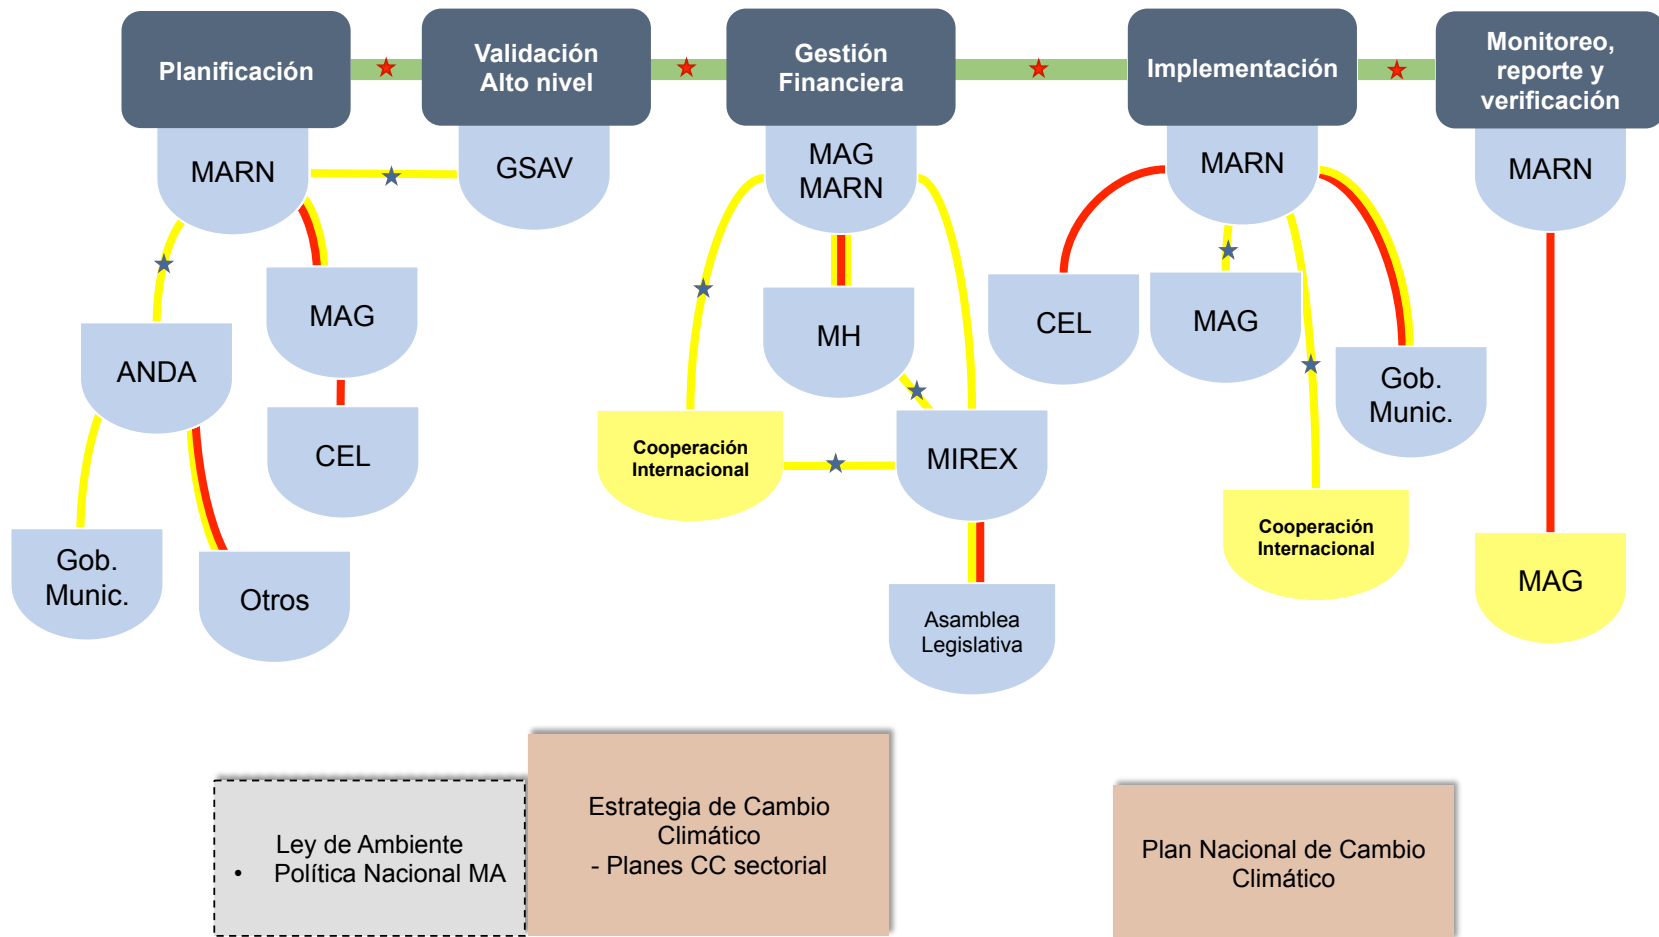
Planificación

Validación Alto nivel

Gestión Financiera

Implementación

Monitoreo, reporte y verificación

MARN

GSAV

MAG MARN

MARN

MARN

MAG

ANDA

CEL

Gob. Munic.

Otros

MH

Cooperación Internacional

MIREX

Asamblea Legislativa

CEL

MAG

Gob. Munic.

Cooperación Internacional

MAG

Ley de Ambiente
• Política Nacional MA

Estrategia de Cambio Climático
- Planes CC sectorial

Plan Nacional de Cambio Climático